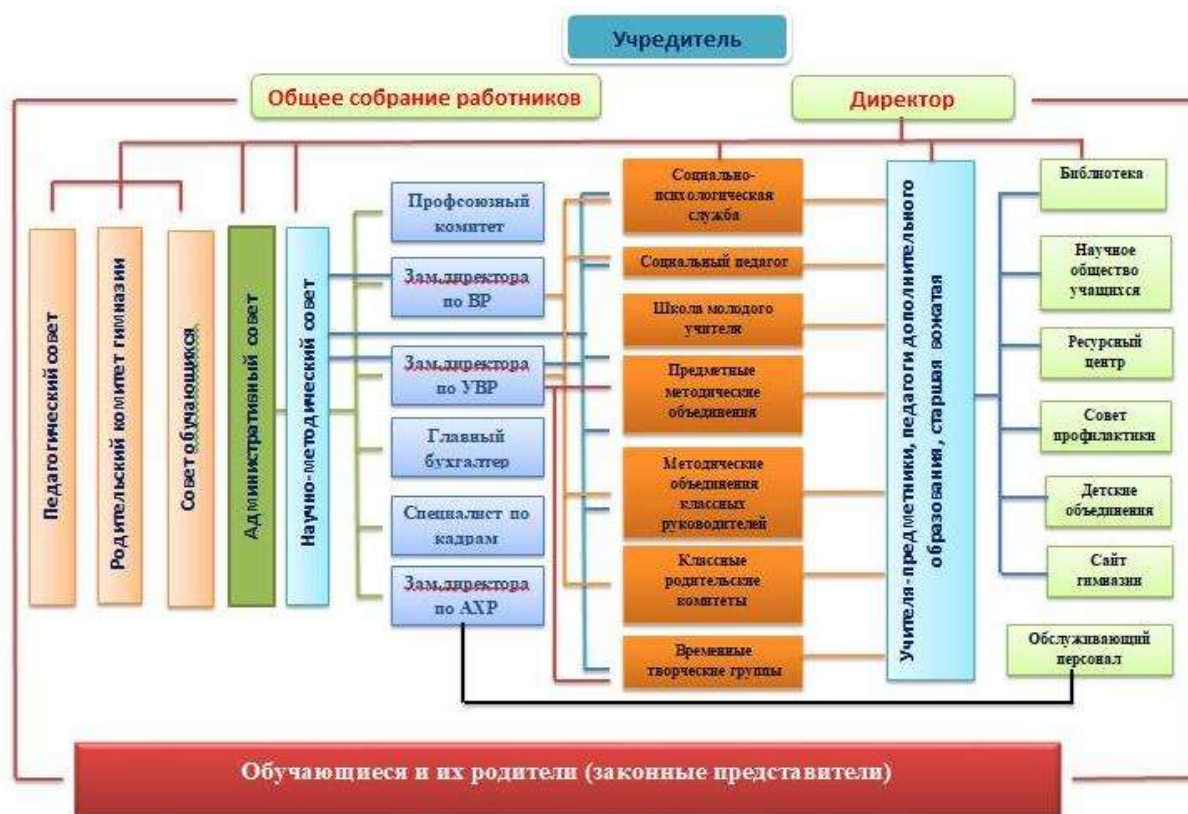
Учредитель

Общее собрание работников

Директор

Педагогический совет

Родительский комитет гимназии

Совет обучающихся

Административный совет

Научно-методический совет

Профсоюзный комитет

Зам.директора по ВР

Зам.директора по УВР

Главный бухгалтер

Специалист по кадрам

Зам.директора по АХР

Социально-психологическая служба

Социальный педагог

Школа молодого учителя

Предметные методические объединения

Методические объединения классных руководителей

Классные родительские комитеты

Временные творческие группы

Учителя-предметники, педагоги дополнительного образования, старшая вожатая

Библиотека

Научное общество учащихся

Ресурсный центр

Совет профилактики

Детские объединения

Сайт гимназии

Обслуживающий персонал

Обучающиеся и их родители (законные представители)